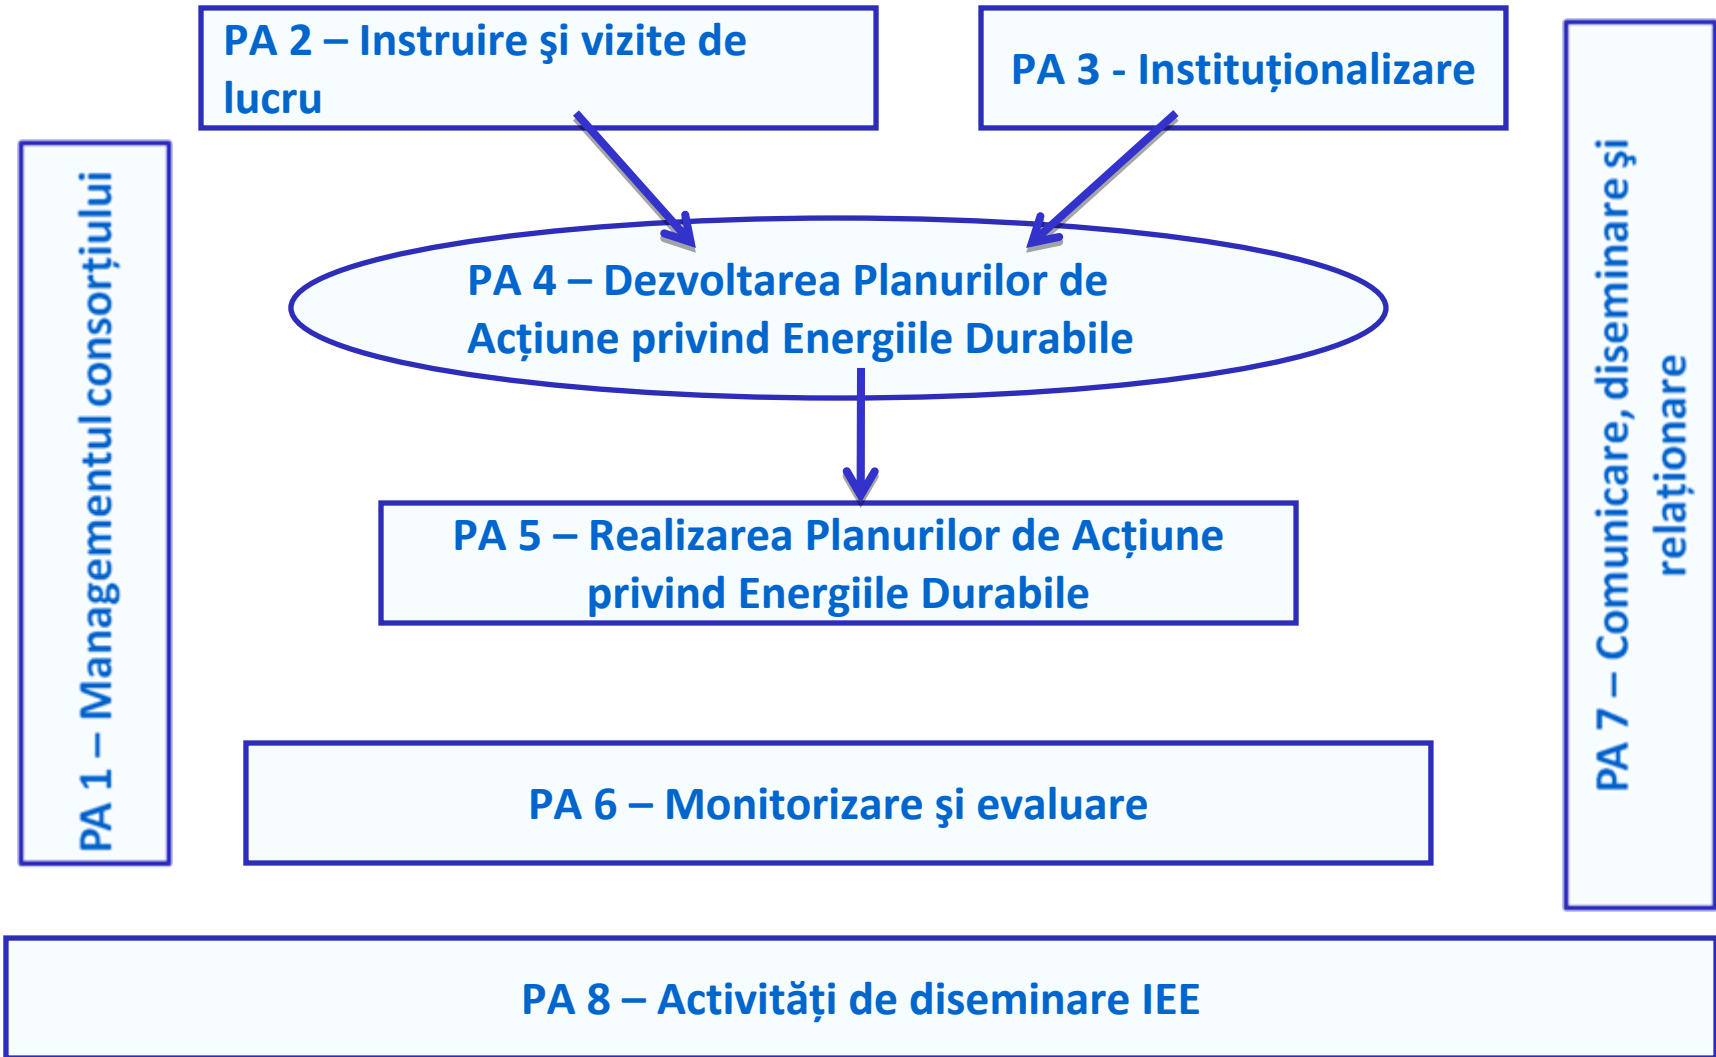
PA 2 – Instruire şi vizite de lucru

PA 3 - Instituționalizare

PA 1 – Managementul consorțiului

PA 4 – Dezvoltarea Planurilor de Acțiune privind Energiile Durabile

PA 5 – Realizarea Planurilor de Acțiune privind Energiile Durabile

PA 6 – Monitorizare şi evaluare

PA 7 – Comunicare, diseminare şi relaționare

PA 8 – Activități de diseminare IEE